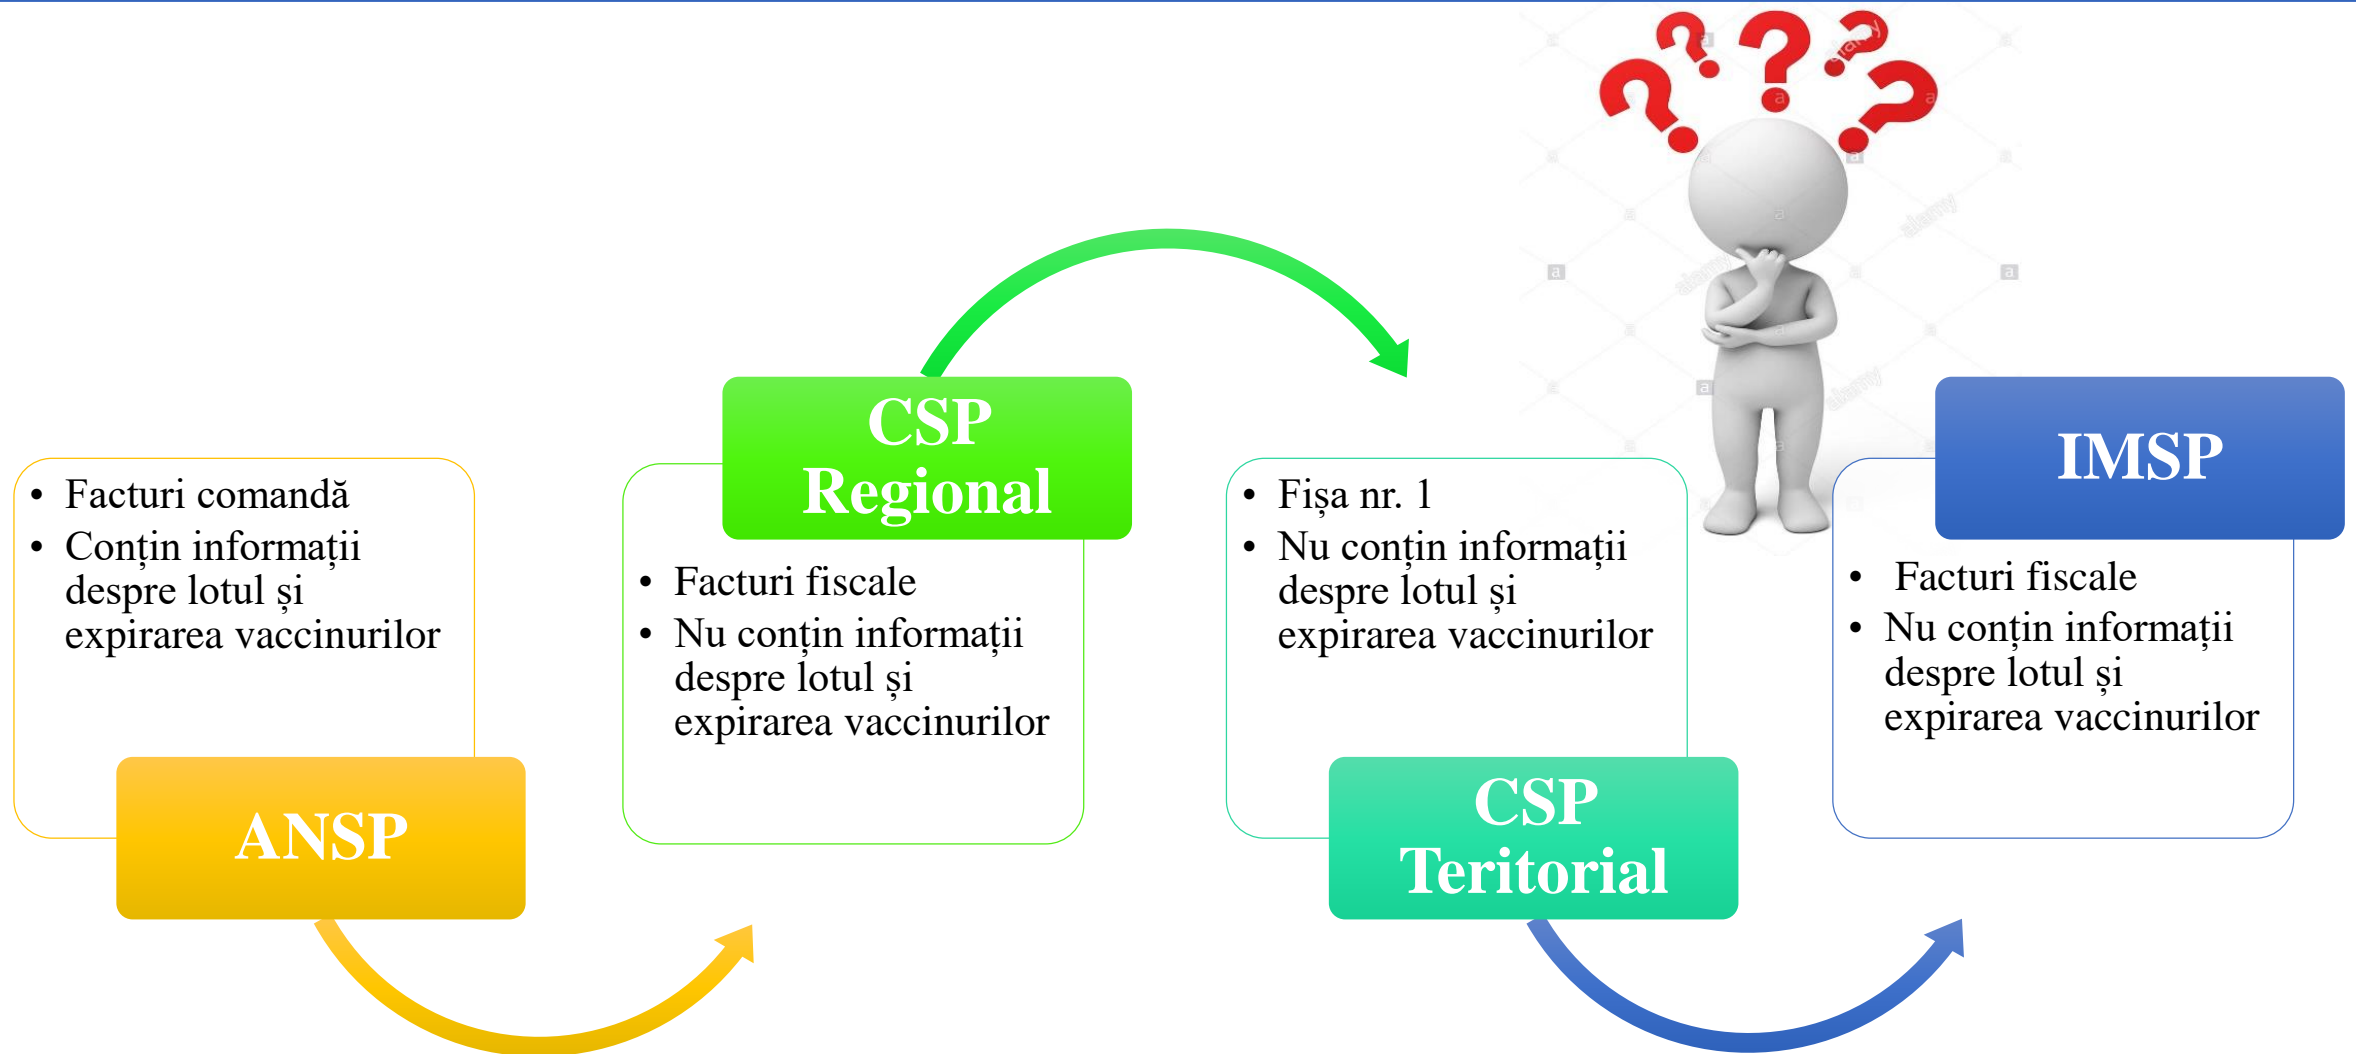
- Facturi comandă
- Conțin informații despre lotul și expirarea vaccinurilor

ANSP

CSP Regional

- Facturi fiscale
- Nu conțin informații despre lotul și expirarea vaccinurilor

- Fișa nr. 1
- Nu conțin informații despre lotul și expirarea vaccinurilor

CSP Teritorial

IMSP

- Facturi fiscale
- Nu conțin informații despre lotul și expirarea vaccinurilor